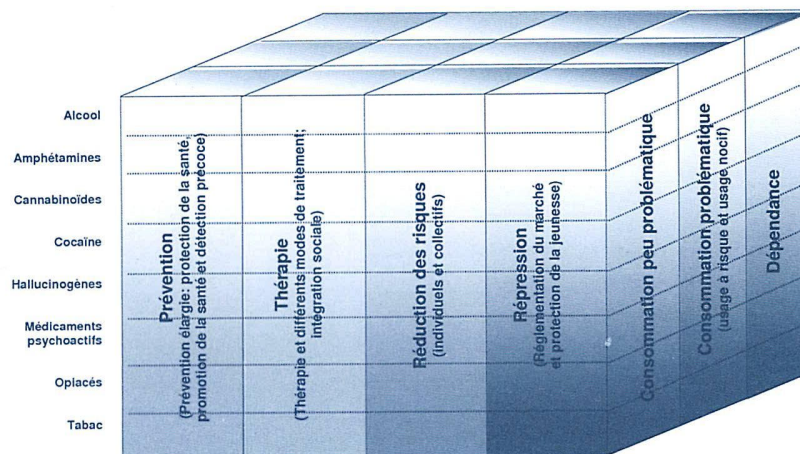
Alcool

Amphétamines

Cannabinoïdes

Cocaïne

Hallucinogènes

Médicaments psychoactifs

Opiacés

Tabac

Prévention
(Prévention élargie: protection de la santé, promotion de la santé et détection précoce)

Thérapie
(Thérapie et différents modes de traitement; intégration sociale)

Réduction des risques
(individuels et collectifs)

Répression
(Réglementation du marché et protection de la jeunesse)

Consommation peu problématique

Consommation problématique
(usage à risque et usage nocif)

Dépendance